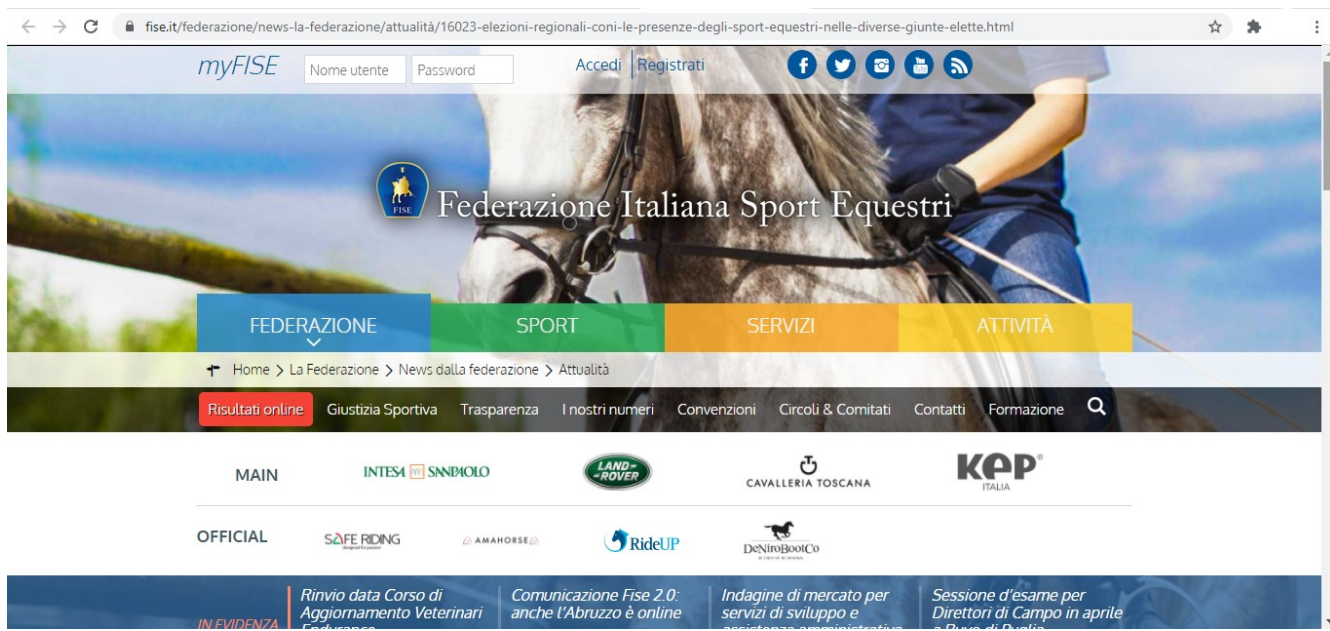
fise.it/federazione/news-la-federazione/attualità/16023-elezioni-regionali-coni-le-presenze-degli-sport-equestri-nelle-diverse-giunte-elette.html

myFISE Nome utente Password Accedi Registrati

FISE

Federazione Italiana Sport Equestri

FEDERAZIONE SPORT SERVIZI ATTIVITÀ

Home > La Federazione > News dalla federazione > Attualità

Risultati online Giustizia Sportiva Trasparenza I nostri numeri Convenzioni Circoli & Comitati Contatti Formazione

MAIN INTESA SANPAOLO LAND ROVER CAVALLERIA TOSCANA KEP ITALIA

OFFICIAL SAFE RIDING AMAHORSE RideUP DeNiroBootCo

IN EVIDENZA

Rinvio data Corso di Aggiornamento Veterinari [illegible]

Comunicazione Fise 2.0: anche l'Abruzzo è online

Indagine di mercato per servizi di sviluppo e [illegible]

Sessione d'esame per Direttori di Campo in aprile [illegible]